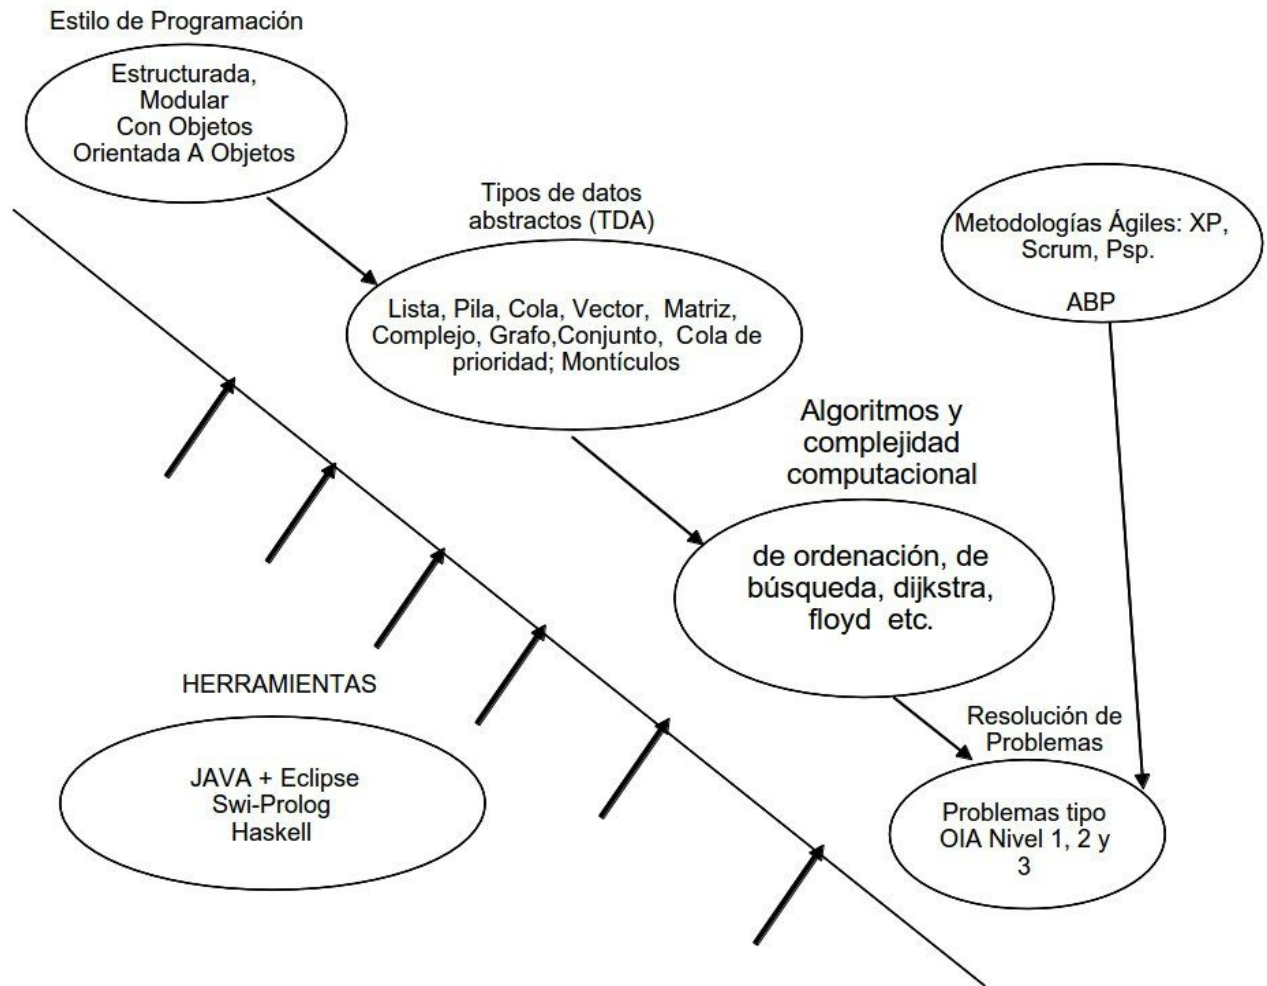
Estilo de Programación

Estructurada, Modular Con Objetos Orientada A Objetos

Tipos de datos abstractos (TDA)

Lista, Pila, Cola, Vector, Matriz, Complejo, Grafo,Conjunto, Cola de prioridad; Montículos

Metodologías Ágiles: XP, Scrum, Psp.

ABP

Algoritmos y complejidad computacional

de ordenación, de búsqueda, dijkstra, floyd etc.

HERRAMIENTAS

JAVA + Eclipse
Swi-Prolog
Haskell

Resolución de Problemas

Problemas tipo OIA Nivel 1, 2 y 3